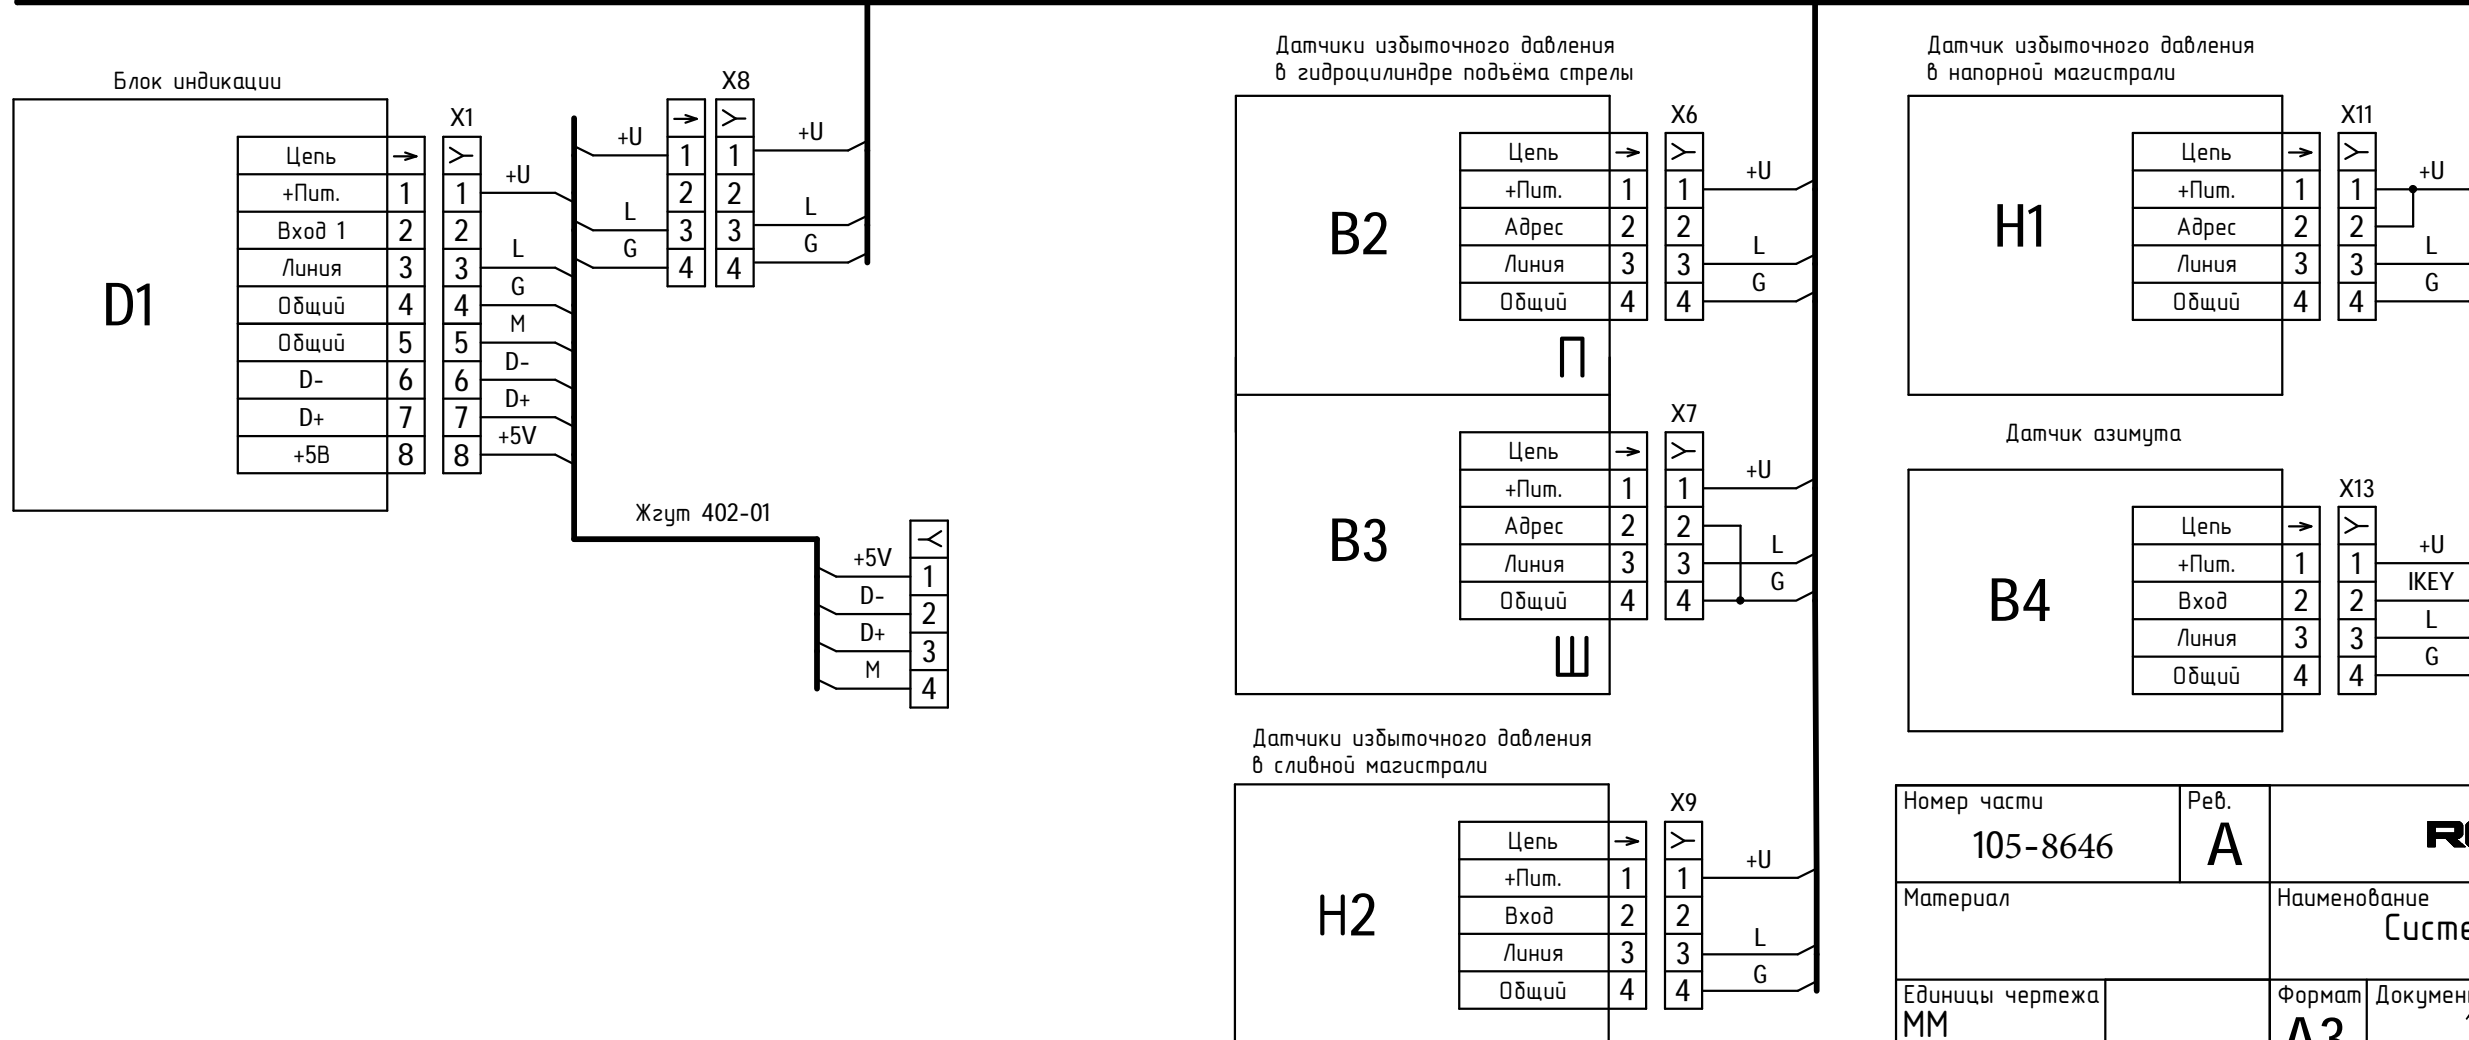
Блок индикации

D1

| Цепь | → | ≻ |
|---|---|---|
| +Пит. | 1 | 1 |
| Вход 1 | 2 | 2 |
| Линия | 3 | 3 |
| Общий | 4 | 4 |
| Общий | 5 | 5 |
| D- | 6 | 6 |
| D+ | 7 | 7 |
| +5В | 8 | 8 |

X1

+U
L
G
M
D-
D+
+5V

X8

+U

| → | ≻ |
|---|---|
| 1 | 1 |
| 2 | 2 |
| 3 | 3 |
| 4 | 4 |

L
G
+U
L
G

Жгут 402-01

+5V
D-
D+
M

| ≺ |
|---|
| 1 |
| 2 |
| 3 |
| 4 |

Датчики избыточного давления в гидроцилиндре подъёма стрелы

B2

| Цепь | → | ≻ |
|---|---|---|
| +Пит. | 1 | 1 |
| Адрес | 2 | 2 |
| Линия | 3 | 3 |
| Общий | 4 | 4 |

X6
+U
L
G

П

B3

| Цепь | → | ≻ |
|---|---|---|
| +Пит. | 1 | 1 |
| Адрес | 2 | 2 |
| Линия | 3 | 3 |
| Общий | 4 | 4 |

X7
+U
L
G

Ш

Датчики избыточного давления в сливной магистрали

H2

| Цепь | → | ≻ |
|---|---|---|
| +Пит. | 1 | 1 |
| Вход | 2 | 2 |
| Линия | 3 | 3 |
| Общий | 4 | 4 |

X9
+U
L
G

Датчик избыточного давления в напорной магистрали

H1

| Цепь | → | ≻ |
|---|---|---|
| +Пит. | 1 | 1 |
| Адрес | 2 | 2 |
| Линия | 3 | 3 |
| Общий | 4 | 4 |

X11
+U
L
G

Датчик азимута

B4

| Цепь | → | ≻ |
|---|---|---|
| +Пит. | 1 | 1 |
| Вход | 2 | 2 |
| Линия | 3 | 3 |
| Общий | 4 | 4 |

X13
+U
IKEY
L
G

Номер части
105-8646
Рев.
A
R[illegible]
Материал
Наименование
Систе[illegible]
Единицы чертежа
ММ
Формат
A3
Докумен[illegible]